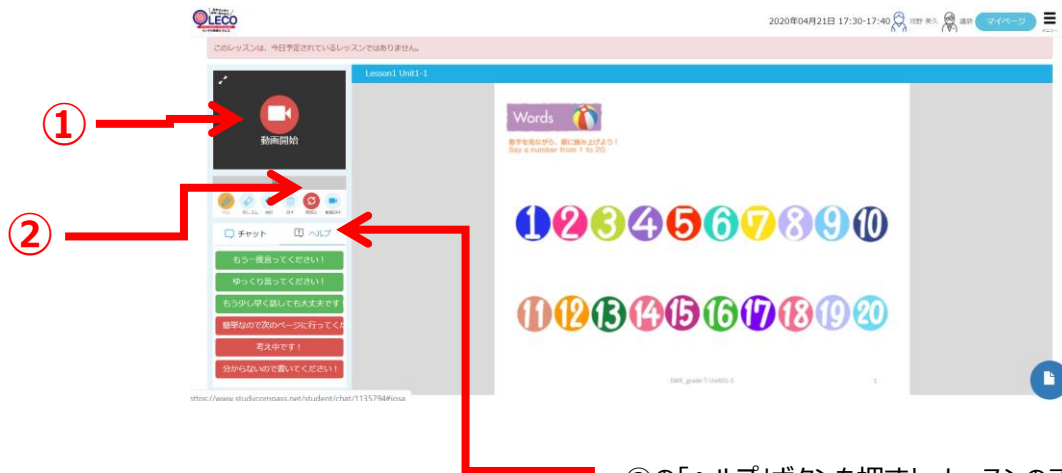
LECO

2020年04月21日 17:30-17:40 河野 美久 講師 マイページ ≡ メニュー

このレッスンは、今日予定されているレッスンではありません。

①

動画開始

②

ペン ボリューム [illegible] 日付 再読込 画面OFF

チャット ヘルプ

もう一度言ってください！

ゆっくり言ってください！

もう少し早く話しても大丈夫です

簡単なので次のページに行ってくだ

考え中です！

分からないので書いてください！

https://www.studycompass.net/student/chat/1135794#jpsa

Lesson1 Unit1-1

Words

数字を見ながら、順に読み上げよう！
Say a number from 1 to 20.

1 2 3 4 5 6 7 8 9 10

11 12 13 14 15 16 17 18 19 20

SWE_grade 5 Unit01-1 1

③の「ヘルプ」ボタンを押すとレッスンの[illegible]